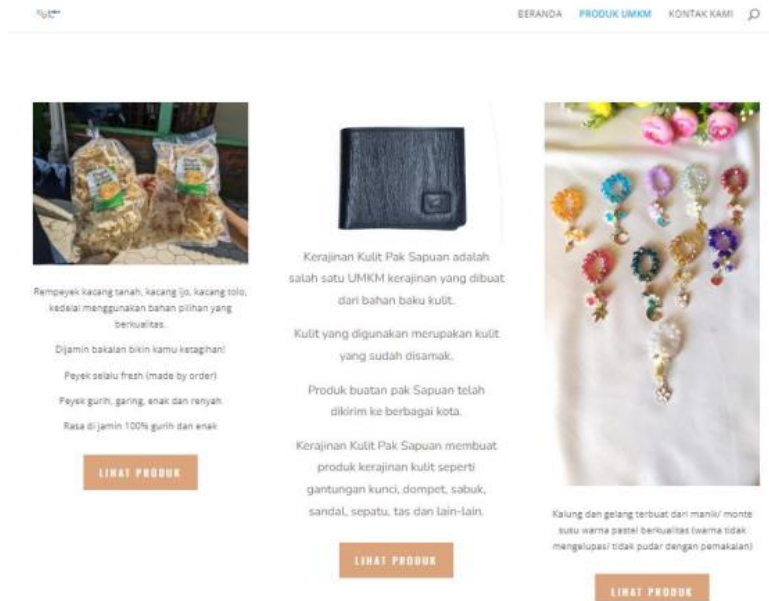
BERANDA PRODUK UMKM KONTAK KAMI

Rempeyek kacang tanah, kacang ijo, kacang tolo, kedelai menggunakan bahan pilihan yang berkualitas.

Dijamin bakalan bikin kamu ketagihan!

Peyek selalu fresh (made by order)

Peyek gurih, garing, enak dan renyah

Rasa di jamin 100% gurih dan enak

LIHAT PRODUK

Kerajinan Kulit Pak Sapuan adalah salah satu UMKM kerajinan yang dibuat dari bahan baku kulit.

Kulit yang digunakan merupakan kulit yang sudah disamak.

Produk buatan pak Sapuan telah dikirim ke berbagai kota.

Kerajinan Kulit Pak Sapuan membuat produk kerajinan kulit seperti gantungan kunci, dompet, sabuk, sandal, sepatu, tas dan lain-lain.

LIHAT PRODUK

Kalung dan gelang terbuat dari manik/ monte susu warna pastel berkualitas (warna tidak mengelupas/ tidak pudar dengan pemakaian)

LIHAT PRODUK